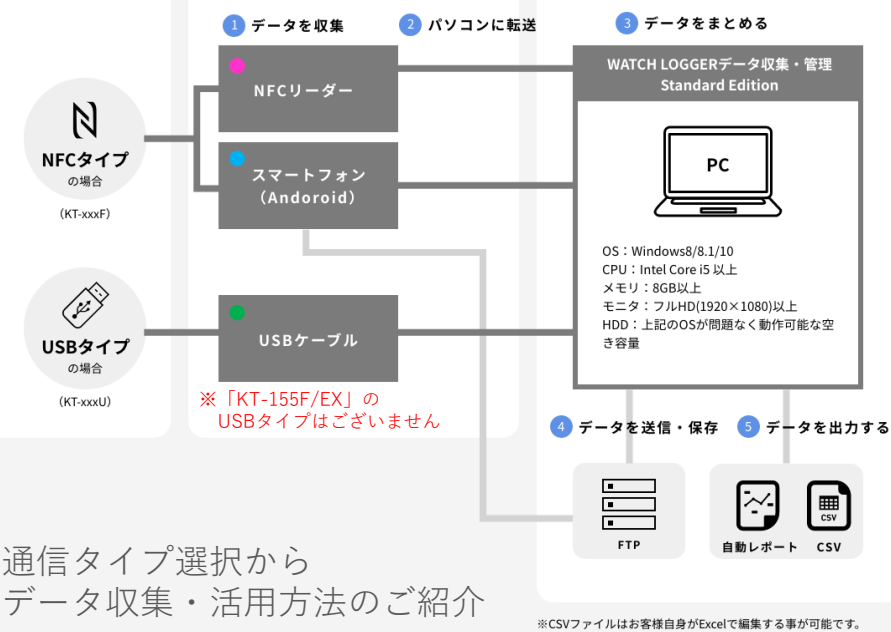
1 データを収集

2 パソコンに転送

3 データをまとめる

NFCタイプ
の場合
（KT-xxxF）

USBタイプ
の場合
（KT-xxxU）

NFCリーダー

スマートフォン
（Andoroid）

USBケーブル

※「KT-155F/EX」の
USBタイプはございません

WATCH LOGGERデータ収集・管理
Standard Edition

PC

OS：Windows8/8.1/10
CPU：Intel Core i5 以上
メモリ：8GB以上
モニタ：フルHD(1920×1080)以上
HDD：上記のOSが問題なく動作可能な空き容量

4 データを送信・保存

5 データを出力する

FTP

自動レポート

CSV

CSV

通信タイプ選択から
データ収集・活用方法のご紹介

※CSVファイルはお客様自身がExcelで編集する事が可能です。